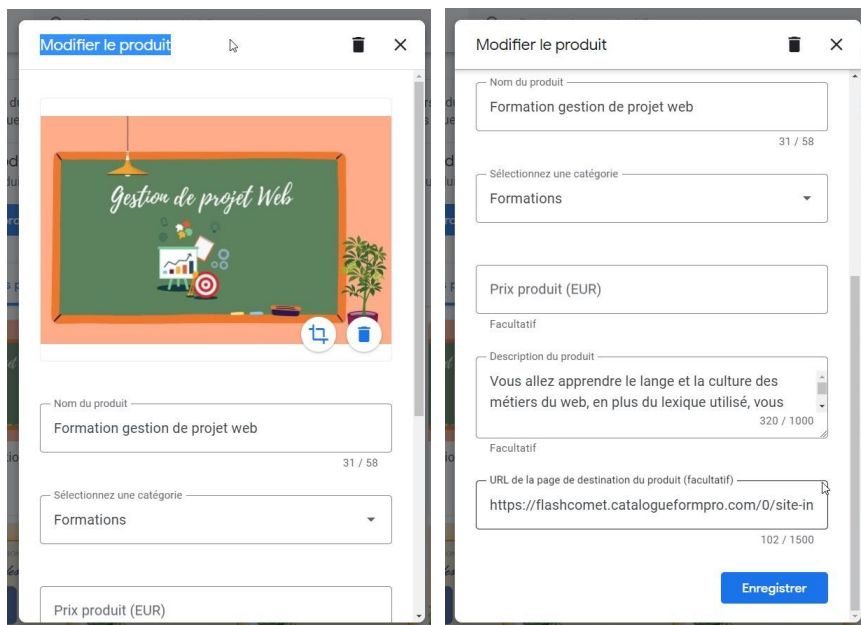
Modifier le produit

Gestion de projet Web

Nom du produit
Formation gestion de projet web
31 / 58

Sélectionnez une catégorie
Formations

Prix produit (EUR)

Modifier le produit

Nom du produit
Formation gestion de projet web
31 / 58

Sélectionnez une catégorie
Formations

Prix produit (EUR)
Facultatif

Description du produit
Vous allez apprendre le lange et la culture des métiers du web, en plus du lexique utilisé, vous
320 / 1000
Facultatif

URL de la page de destination du produit (facultatif)
https://flashcomet.catalogueformpro.com/0/site-in
102 / 1500

Enregistrer